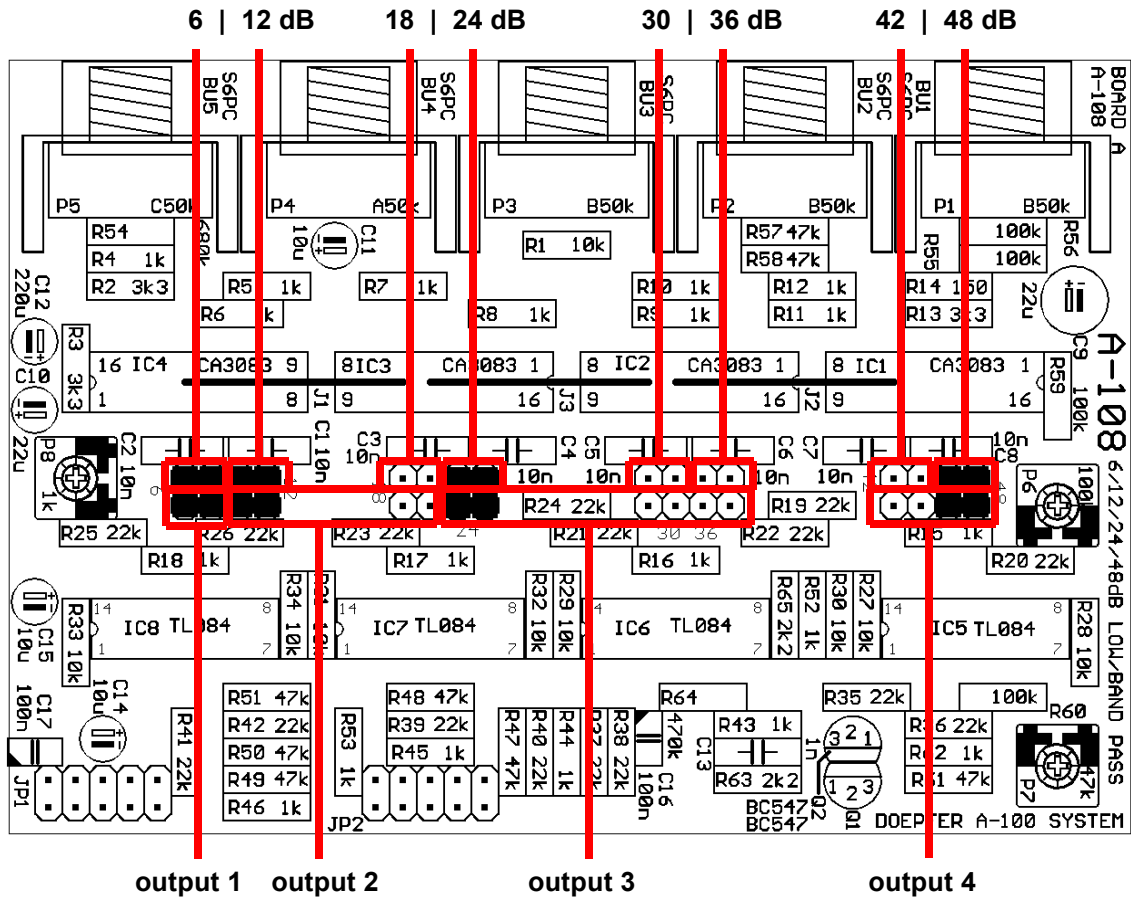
6 | 12 dB    18 | 24 dB    30 | 36 dB    42 | 48 dB

BOARD A-108 A

S6PC BU5    S6PC BU4    S6PC BU3    S6PC BU2    S6PC BU1

P5 C50k    P4 A50k    P3 B50k    P2 B50k    P1 B50k

R54 680k
R4 1k
R2 3k3
C11 10u
R1 10k
R57 47k
R58 47k
R55 100k
R56 100k
C12 220u
R5 1k
R7 1k
R10 1k
R12 1k
R14 150
22u
R6 1k
R8 1k
R9 1k
R11 1k
R13 3k3
C9
R3 3k3
16 IC4 CA3083 9
8IC3 CA3083 1
8 IC2 CA3083 1
8 IC1 CA3083 1
R59 100k
C10 22u
1 8 J1 9 16 J3 9 16 J2 9 16
A-108
P8 1k
C2 10n
C1 10n
C3 10n
C4 10n
C5 10n
C6 10n
C7 10n
C8 10n
6/12/24/48dB LOW/BAND PASS
P6 100k
R24 22k
R19 22k
R25 22k
R26 22k
R23 22k
R21 22k
R22 22k
R15 1k
R20 22k
R18 1k
R17 1k
R16 1k
30 36
C15 10u
R33 10k
IC8 TL084
R34 10k
R31 10k
IC7 TL084
R32 10k
R29 10k
IC6 TL084
R65 2k2
R52 1k
R30 10k
R27 10k
IC5 TL084
R28 10k
C17 100n
C14 10u
R41 22k
R51 47k
R42 22k
R50 47k
R49 47k
R46 1k
R53 1k
R48 47k
R39 22k
R45 1k
R47 47k
R40 22k
R44 1k
R37 22k
R38 22k
C16 470k 100n
R64
R43 1k
C13 1n
R63 2k2
R35 22k
100k
R36 22k
R62 1k
R61 47k
R60
P7 47k
JP1
JP2
BC547 Q2
BC547 Q1
DOEPFER A-100 SYSTEM

output 1    output 2    output 3    output 4